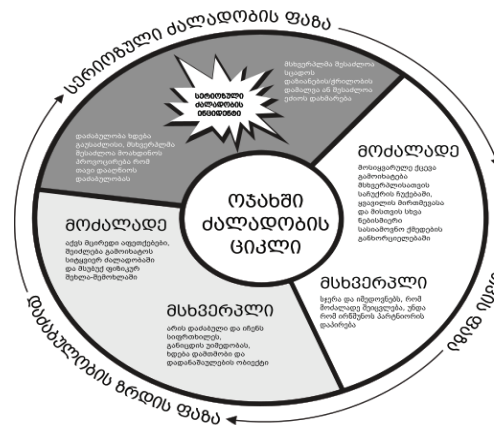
სერიოზული ძალადობის ფაზა

სერიოზული ძალადობის ინციდენტი

მსხვერპლმა შესაძლოა სცადოს დახმარების/ქრთამის დამალვა ან შესაძლოა ეძიოს დახმარება

დაძაბულობა ხდება გაუსაძლისი, მსხვერპლმა შესაძლოა მოახდინოს პროვოცირება რომ თავი დაიცვას დაძაბულობის

ოჯახში ძალადობის ციკლი

მოძალადე
მოსიყვარულე ქცევა გამოხატავს მსხვერპლისადმი სიყვარულ ნუგეშობა, ყვავილი მორთმევისა და მისთვის სხვა ნებისმიერ სასიამოვნო ქმედების განხორციელებით

მოძალადე
აქვს მცირედი აფეთქებები, შეიძლება გამოიხატოს სიტყვიერ ძალადობაში და მუქარის შემდეგ სხვა-მუქრობით

მსხვერპლი
სჯერა და იმედოვნებს, რომ ძალადობა შეწყდება, უნდა რომ ირწმუნოს პარტნიორის დაპირება

მსხვერპლი
არის დაძაბული და ირჩევს სიფრთხილეს, განიცდის უიმედობას, ხდება დამთმობი და დადანაშაულების ობიექტი

დაძაბულობის ზრდის ფაზა

იმედის ფაზა